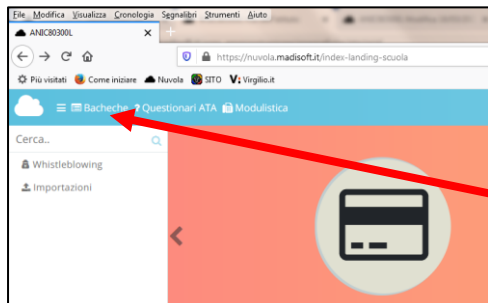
File Modifica Visualizza Cronologia Segnalibri Strumenti Aiuto
ANIC80300L
https://nuvola.madisoft.it/index-landing-scuola
Più visitati Come iniziare Nuvola SITO Virgilio.it
Bacheche Questionari ATA Modulistica
Cerca..
Whistleblowing
Importazioni